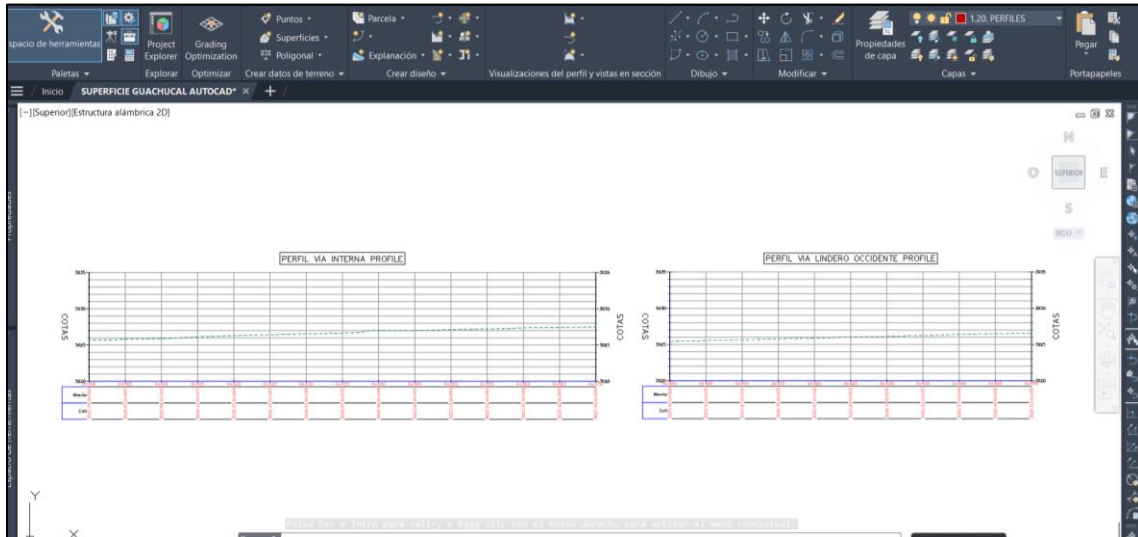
spacio de herramientas Project Explorer Grading Optimization Puntos Superficies Poligonal Parcela Explanación Propiedades de capa 1.20. PERFILES Pegar

Paletas Explorar Optimizar Crear datos de terreno Crear diseño Visualizaciones del perfil y vistas en sección Dibujo Modificar Capas Portapapeles

Inicio SUPERFICIE GUACHUCAL AUTOCAD*

[−][Superior][Estructura alámbrica 2D]

N
SUPERIOR
E
S
SCU

PERFIL VIA INTERNA PROFILE

COTAS

COTAS

PERFIL VIA LINDERO OCCIDENTE PROFILE

COTAS

COTAS

Y

X

Pulse Esc o Intro para salir, o haga clic con el botón derecho para activar el menú contextual.